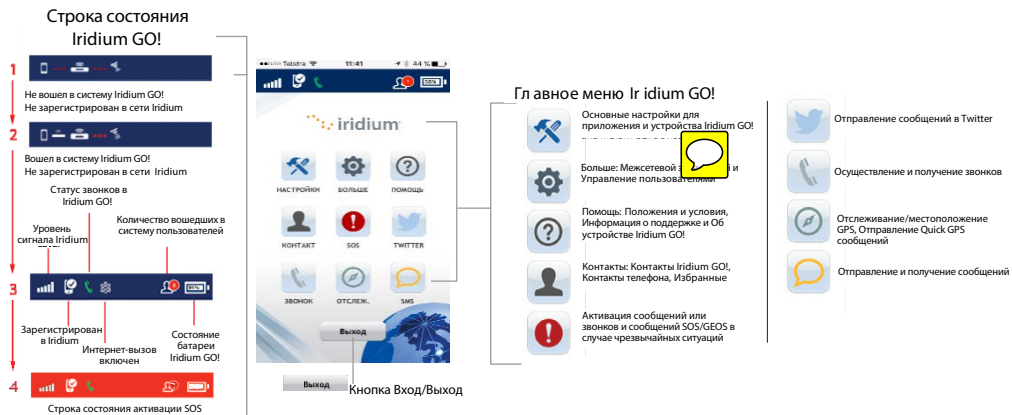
Строка состояния Iridium GO!

1

Не вошел в систему Iridium GO!
Не зарегистрирован в сети Iridium

2

Вошел в систему Iridium GO!
Не зарегистрирован в сети Iridium

Статус звонков в Iridium GO!

Уровень сигнала Iridium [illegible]

Количество вошедших в систему пользователей

3

Зарегистрирован в Iridium

Интернет-вызов включен

Состояние батареи Iridium GO!

4

Строка состояния активации SOS

Telstra 11:41 44 %

iridium

НАСТРОЙКИ БОЛЬШЕ ПОМОЩЬ
КОНТАКТ SOS TWITTER
ЗВОНОК ОТСЛЕЖ. SMS

Выход

Выход

Кнопка Вход/Выход

Гл авное меню Ir idium GO!

Основные настройки для приложения и устройства Iridium GO! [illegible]

Больше: Межсетевой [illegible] Управление пользователями

Помощь: Положения и условия, Информация о поддержке и Об устройстве Iridium GO!

Контакты: Контакты Iridium GO!, Контакты телефона, Избранные

Активация сообщений или звонков и сообщений SOS/GEOS в случае чрезвычайных ситуаций

Отправление сообщений в Twitter

Осуществление и получение звонков

Отслеживание/местоположение GPS, Отправление Quick GPS сообщений

Отправление и получение сообщений